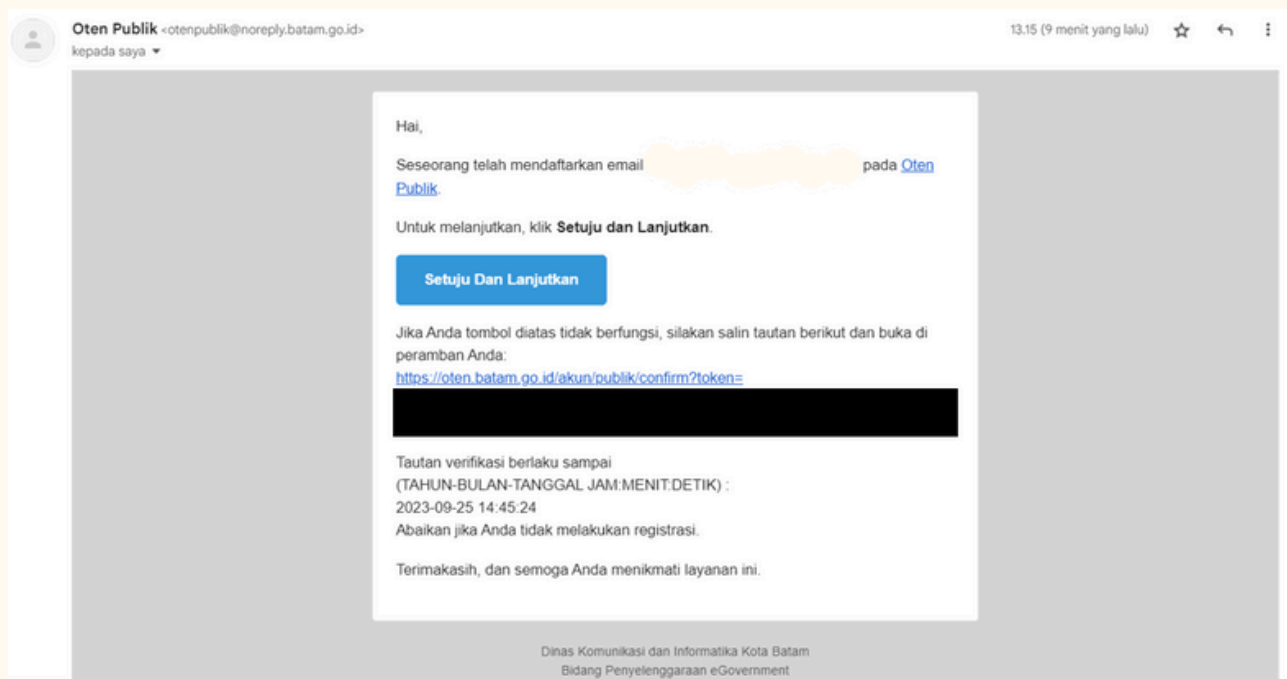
Oten Publik <otenpublik@noreply.batam.go.id>
kepada saya

13.15 (9 menit yang lalu)

Hai,

Seseorang telah mendaftarkan email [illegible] pada Oten Publik.

Untuk melanjutkan, klik **Setuju dan Lanjutkan**.

Setuju Dan Lanjutkan

Jika Anda tombol diatas tidak berfungsi, silakan salin tautan berikut dan buka di peramban Anda:
https://oten.batam.go.id/akun/publik/confirm?token=
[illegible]

Tautan verifikasi berlaku sampai
(TAHUN-BULAN-TANGGAL JAM:MENIT:DETIK) :
2023-09-25 14:45:24
Abaikan jika Anda tidak melakukan registrasi.

Terimakasih, dan semoga Anda menikmati layanan ini.

Dinas Komunikasi dan Informatika Kota Batam
Bidang Penyelenggaraan eGovernment